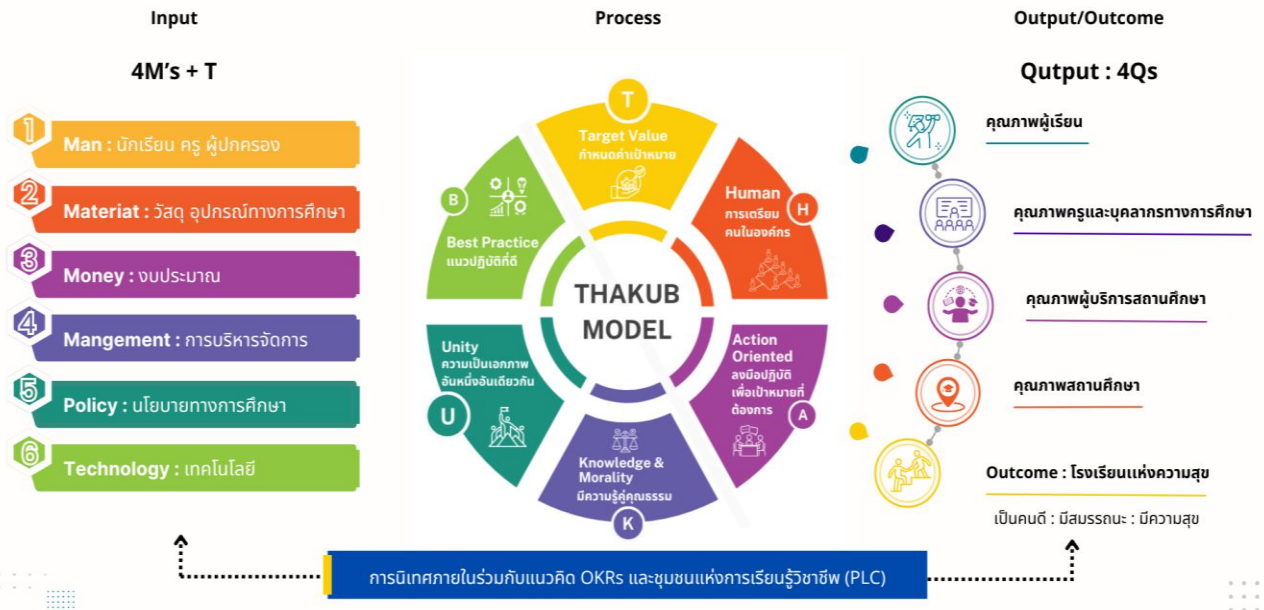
Input

4M's + T

1 Man : นักเรียน ครู ผู้ปกครอง

2 Materiat : วัสดุ อุปกรณ์ทางการศึกษา

3 Money : งบประมาณ

4 Mangement : การบริหารจัดการ

5 Policy : นโยบายทางการศึกษา

6 Technology : เทคโนโลยี

Process

T
Target Value
กำหนดค่าเป้าหมาย

H
Human
การเตรียมคนในองค์กร

A
Action Oriented
ลงมือปฏิบัติเพื่อเป้าหมายที่ต้องการ

K
Knowledge & Morality
มีความรู้คู่คุณธรรม

U
Unity
ความเป็นเอกภาพ อันหนึ่งอันเดียวกัน

B
Best Practice
แนวปฏิบัติที่ดี

THAKUB MODEL

Output/Outcome

Qutput : 4Qs

คุณภาพผู้เรียน

คุณภาพครูและบุคลากรทางการศึกษา

คุณภาพผู้บริการสถานศึกษา

คุณภาพสถานศึกษา

Outcome : โรงเรียนแห่งความสุข

เป็นคนดี : มีสมรรถนะ : มีความสุข

การนิเทศภายในร่วมกับแนวคิด OKRs และชุมชนแห่งการเรียนรู้วิชาชีพ (PLC)